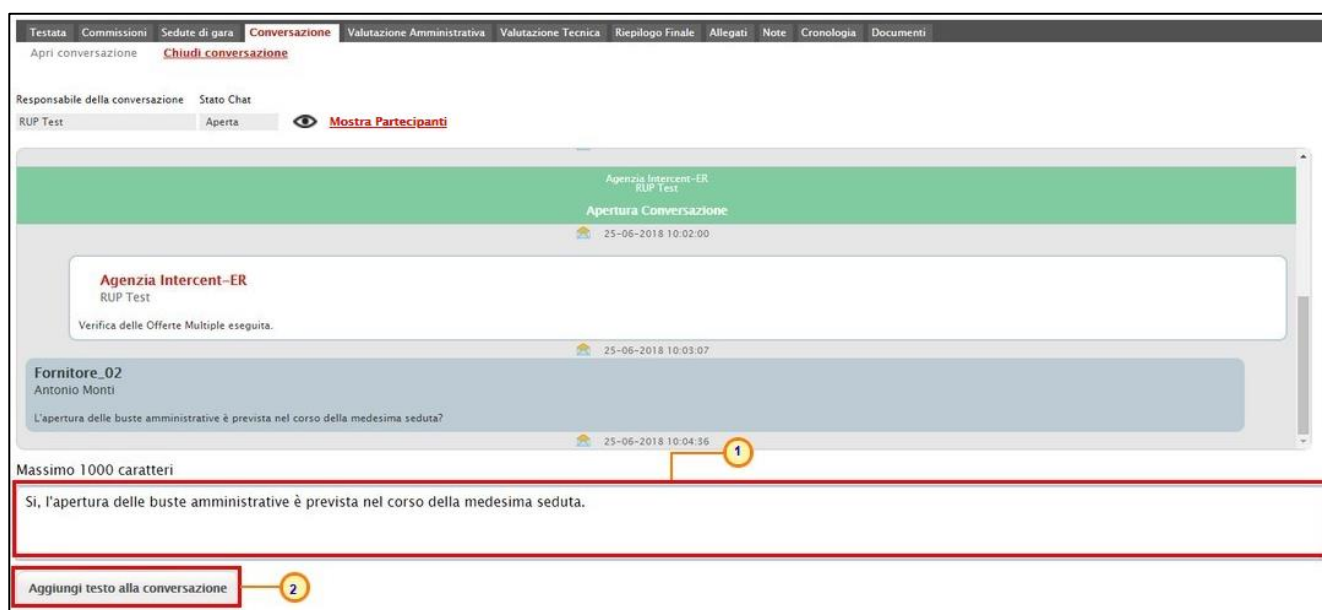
Testata Commissioni Sedute di gara Conversazione Valutazione Amministrativa Valutazione Tecnica Riepilogo Finale Allegati Note Cronologia Documenti

Apri conversazione Chiudi conversazione

Responsabile della conversazione Stato Chat
RUP Test Aperta Mostra Partecipanti

Agenzia Intercent-ER
RUP Test
Apertura Conversazione
25-06-2018 10:02:00

Agenzia Intercent-ER
RUP Test
Verifica delle Offerte Multiple eseguita.
25-06-2018 10:03:07

Fornitore_02
Antonio Monti
L'apertura delle buste amministrative è prevista nel corso della medesima seduta?
25-06-2018 10:04:36

Massimo 1000 caratteri
1
Si, l'apertura delle buste amministrative è prevista nel corso della medesima seduta.

Aggiungi testo alla conversazione
2